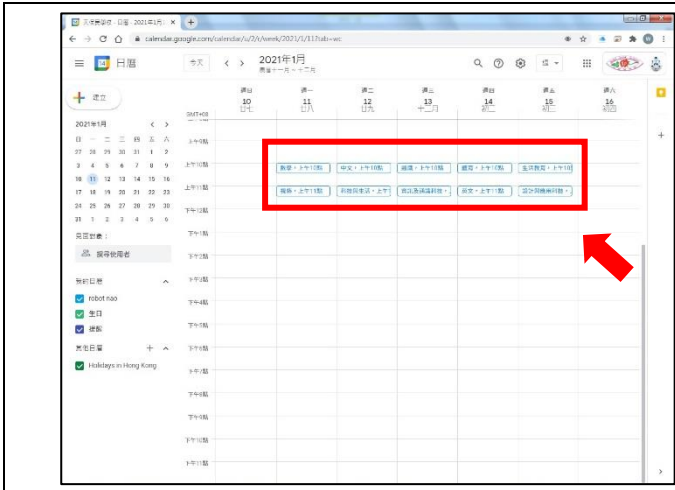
天使寶寶班 - 日曆 - 2021年1月 ×

calendar.google.com/calendar/u/2/r/week/2021/1/11?hl=wc

日曆

今天

2021年1月
農曆十一月 - 十二月

週日 10 廿七
週一 11 廿八
週二 12 廿九
週三 13 十二月
週四 14 初二
週五 15 初三
週六 16 初四

GMT+08

上午9點
上午10點
上午11點
下午12點
下午1點
下午2點
下午3點
下午4點
下午5點
下午6點
下午7點
下午8點
下午9點
下午10點
下午11點

數學，上午10點
中文，上午10點
英語，上午10點
體育，上午10點
生活教育，上午10
音樂，上午11點
視藝與常識，上午
音樂及資訊科技，
英文，上午11點
成長與德育科教，

建立

2021年1月

日 一 二 三 四 五 六
27 28 29 30 31 1 2
3 4 5 6 7 8 9
10 11 12 13 14 15 16
17 18 19 20 21 22 23
24 25 26 27 28 29 30
31 1 2 3 4 5 6

共用日曆：
搜尋使用者

我的日曆
robot nao
生日
提醒

其他日曆
Holidays in Hong Kong